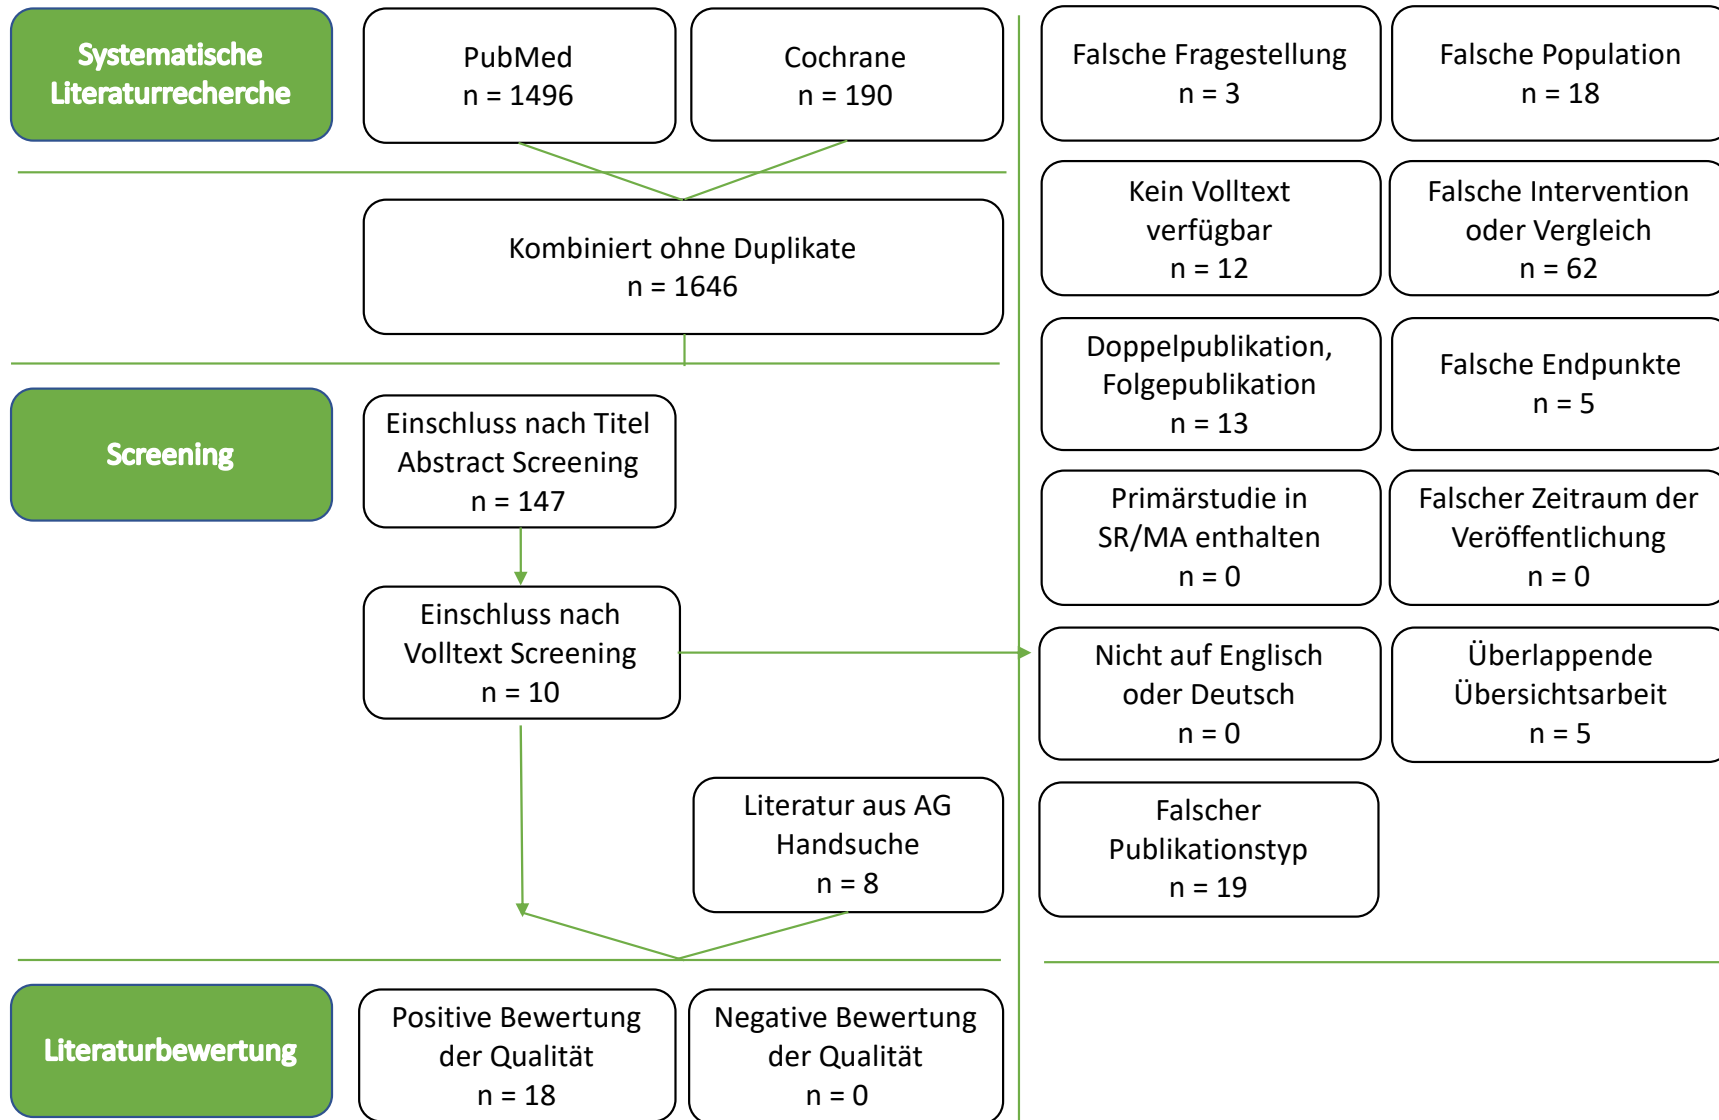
Systematische Literaturrecherche

PubMed
n = 1496

Cochrane
n = 190

Kombiniert ohne Duplikate
n = 1646

Screening

Einschluss nach Titel Abstract Screening
n = 147

Einschluss nach Volltext Screening
n = 10

Literatur aus AG Handsuche
n = 8

Literaturbewertung

Positive Bewertung der Qualität
n = 18

Negative Bewertung der Qualität
n = 0

Falsche Fragestellung
n = 3

Falsche Population
n = 18

Kein Volltext verfügbar
n = 12

Falsche Intervention oder Vergleich
n = 62

Doppelpublikation, Folgepublikation
n = 13

Falsche Endpunkte
n = 5

Primärstudie in SR/MA enthalten
n = 0

Falscher Zeitraum der Veröffentlichung
n = 0

Nicht auf Englisch oder Deutsch
n = 0

Überlappende Übersichtsarbeit
n = 5

Falscher Publikationstyp
n = 19